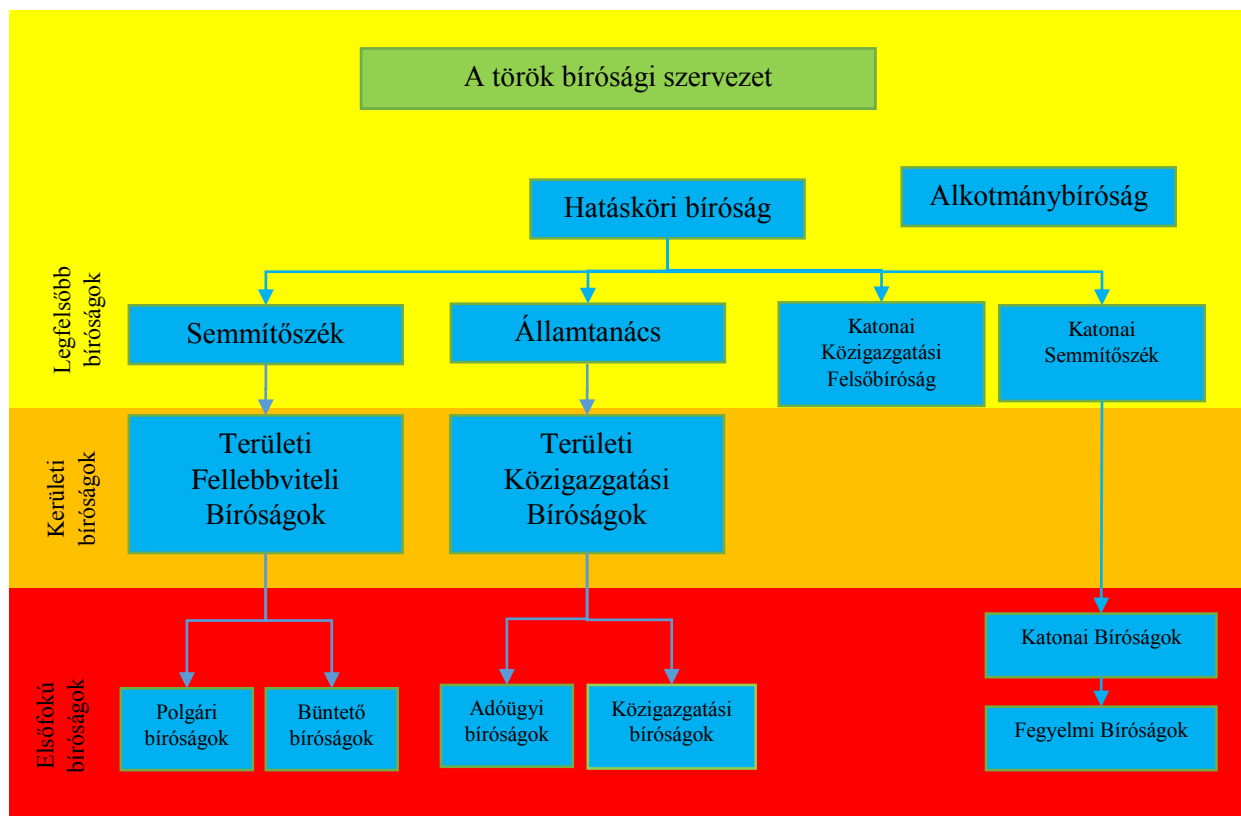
A török bírósági szervezet

Hatásköri bíróság

Alkotmánybíróság

Legfelsőbb bíróságok

Semmítőszék

Államtanács

Katonai Közigazgatási Felsőbíróság

Katonai Semmítőszék

Kerületi bíróságok

Területi Fellebbviteli Bíróságok

Területi Közigazgatási Bíróságok

Elsőfokú bíróságok

Polgári bíróságok

Büntető bíróságok

Adóügyi bíróságok

Közigazgatási bíróságok

Katonai Bíróságok

Fegyelmi Bíróságok